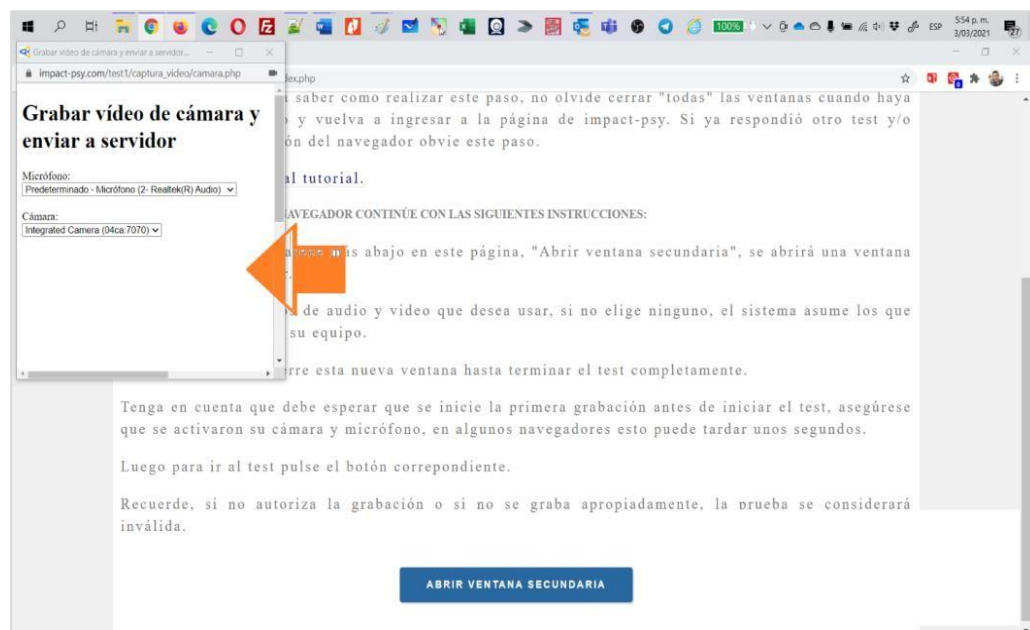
100% ESP 5:54 p. m. 3/03/2021 27

Grabar vídeo de cámara y enviar a servidor...

impact-psy.com/test1/captura_video/camara.php

dex.php

Grabar vídeo de cámara y enviar a servidor

Micrófono:
Predeterminado - Micrófono (2- Realtek(R) Audio)

Cámara:
Integrated Camera (04ca:7070)

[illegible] saber como realizar este paso, no olvide cerrar "todas" las ventanas cuando haya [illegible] y vuelva a ingresar a la página de impact-psy. Si ya respondió otro test y/o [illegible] ón del navegador obvie este paso.

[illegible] al tutorial.

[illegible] AVEGADOR CONTINÚE CON LAS SIGUIENTES INSTRUCCIONES:

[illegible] is abajo en este página, "Abrir ventana secundaria", se abrirá una ventana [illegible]

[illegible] de audio y video que desea usar, si no elige ninguno, el sistema asume los que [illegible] su equipo.

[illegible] rre esta nueva ventana hasta terminar el test completamente.

Tenga en cuenta que debe esperar que se inicie la primera grabación antes de iniciar el test, asegúrese que se activaron su cámara y micrófono, en algunos navegadores esto puede tardar unos segundos.

Luego para ir al test pulse el botón correpondiente.

Recuerde, si no autoriza la grabación o si no se graba apropiadamente, la prueba se considerará inválida.

ABRIR VENTANA SECUNDARIA